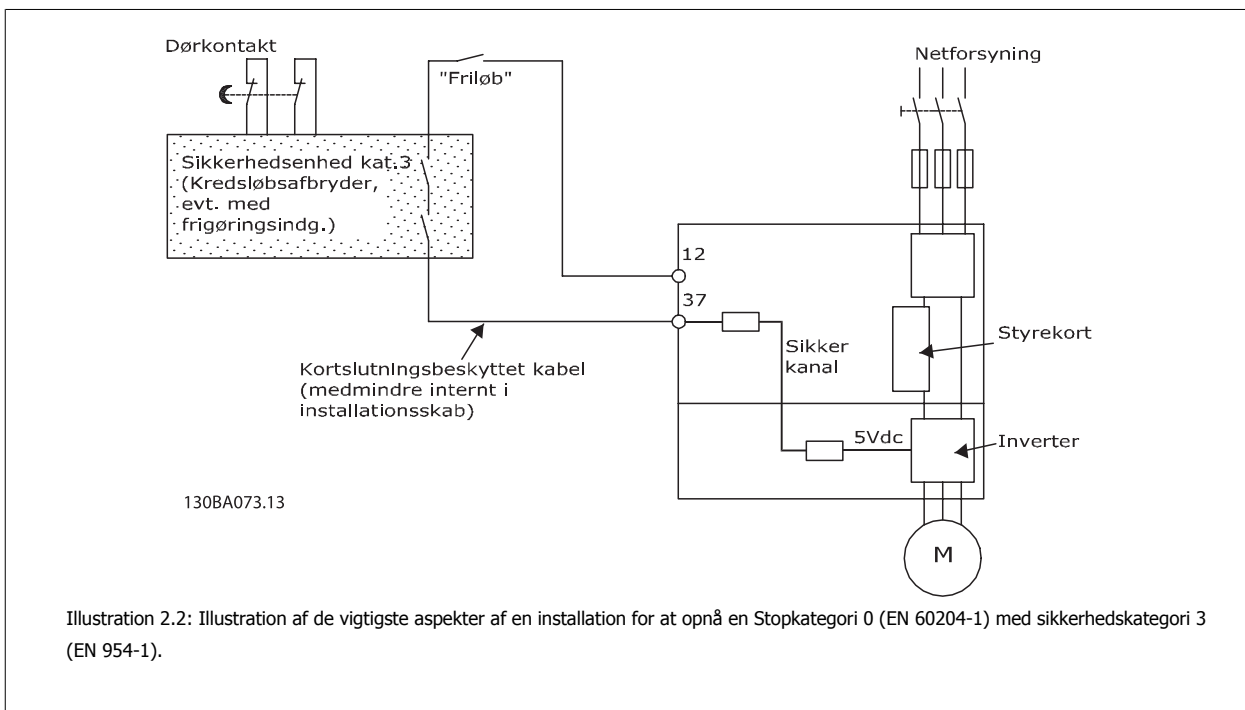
Dørkontakt

"Friløb"

Netforsyning

Sikkerhedsenhed kat.3
(Kredsløbsafbryder,
evt. med
frigøringsindg.)

12

37

Styrekort

Sikker
kanal

Kortslutningsbeskyttet kabel
(medmindre internt i
installationsskab)

5Vdc

Inverter

130BA073.13

M

Illustration 2.2: Illustration af de vigtigste aspekter af en installation for at opnå en Stopkategori 0 (EN 60204-1) med sikkerhedskategori 3 (EN 954-1).